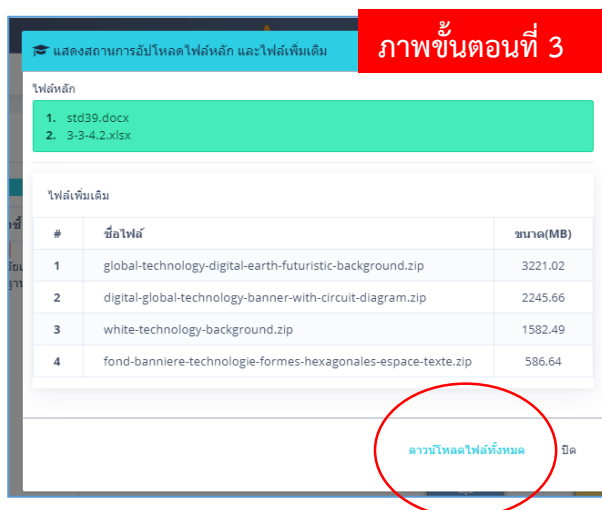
ภาพขั้นตอนที่ 3

แสดงสถานการอัปโหลดไฟล์หลัก และไฟล์เพิ่มเติม

ไฟล์หลัก

1. std39.docx
2. 3-3-4.2.xlsx

ไฟล์เพิ่มเติม

| # | ชื่อไฟล์ | ขนาด(MB) |
|---|---|---|
| 1 | global-technology-digital-earth-futuristic-background.zip | 3221.02 |
| 2 | digital-global-technology-banner-with-circuit-diagram.zip | 2245.66 |
| 3 | white-technology-background.zip | 1582.49 |
| 4 | fond-banniere-technologie-formes-hexagonales-espace-texte.zip | 586.64 |

ดาวน์โหลดไฟล์ทั้งหมด ปิด